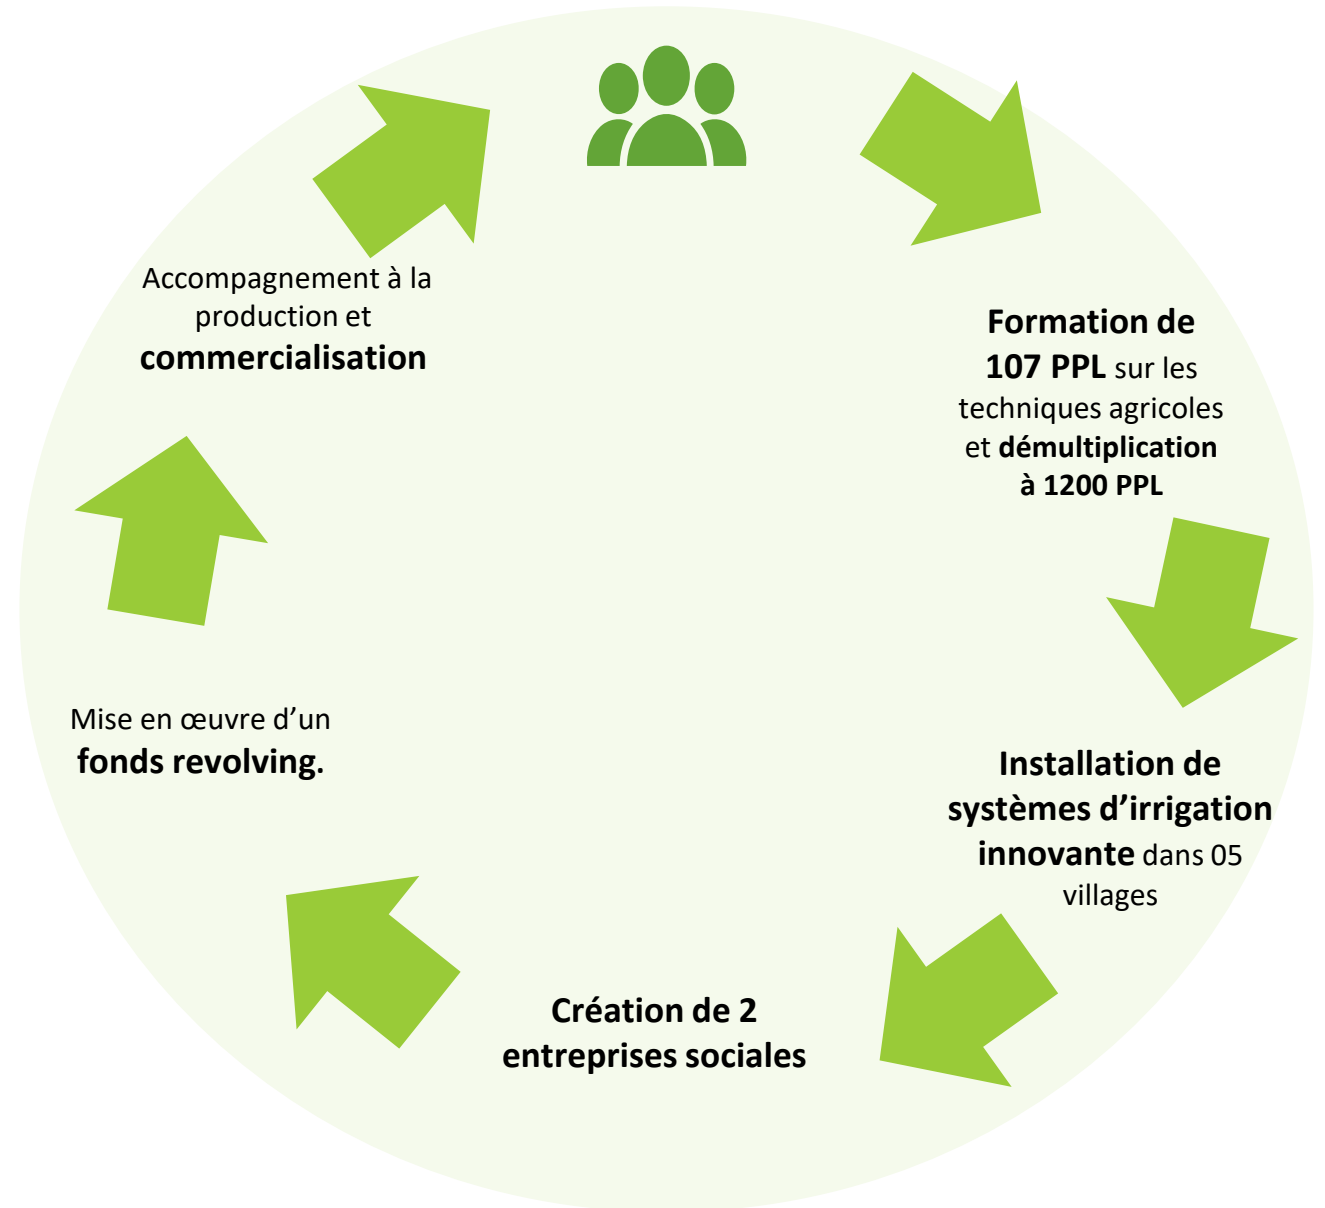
Formation de 107 PPL sur les techniques agricoles et démultiplication à 1200 PPL

Installation de systèmes d’irrigation innovante dans 05 villages

Création de 2 entreprises sociales

Mise en œuvre d’un fonds revolving.

Accompagnement à la production et commercialisation